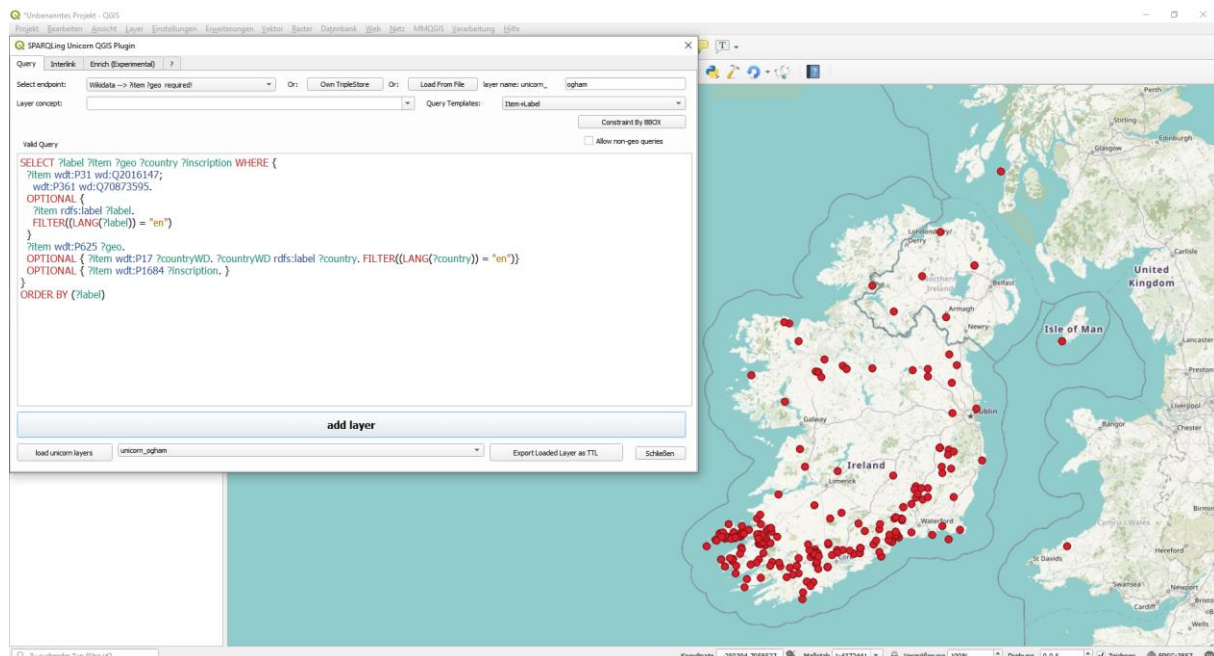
*Unbenanntes Projekt - QGIS
Projekt Bearbeiten Ansicht Layer Einstellungen Erweiterungen Vektor Raster Datenbank Web Netz MMQGIS Verarbeitung Hilfe

SPARQLing Unicorn QGIS Plugin
Query Interlink Enrich (Experimental) ?
Select endpoint: Wikidata --> ?item ?geo required! Or: Own TripleStore Or: Load From File layer name: unicorn_ ogham
Layer concept: Query Templates: Item+Label
Constraint By BBOX
Valid Query
Allow non-geo queries

SELECT ?label ?item ?geo ?country ?inscription WHERE {
?item wdt:P31 wd:Q2016147;
wdt:P361 wd:Q70873595.
OPTIONAL {
?item rdfs:label ?label.
FILTER((LANG(?label)) = "en")
}
?item wdt:P625 ?geo.
OPTIONAL { ?item wdt:P17 ?countryWD. ?countryWD rdfs:label ?country. FILTER((LANG(?country)) = "en")}
OPTIONAL { ?item wdt:P1684 ?inscription. }
}
ORDER BY (?label)

add layer
load unicorn layers unicorn_ogham Export Loaded Layer as TTL Schließen

Perth
Stirling
Edinburgh
Glasgow
Londonderry/Derry
Northern Ireland
Belfast
Armagh
Newry
Carlisle
United Kingdom
Isle of Man
Lancaster
Preston
Galway
Dublin
Liverpool
Bangor
Chester
Ireland
Limerick
Waterford
Cork
Cymru / Wales
Birmingham
Hereford
St Davids
Swansea
Newport
Cardiff
Wells